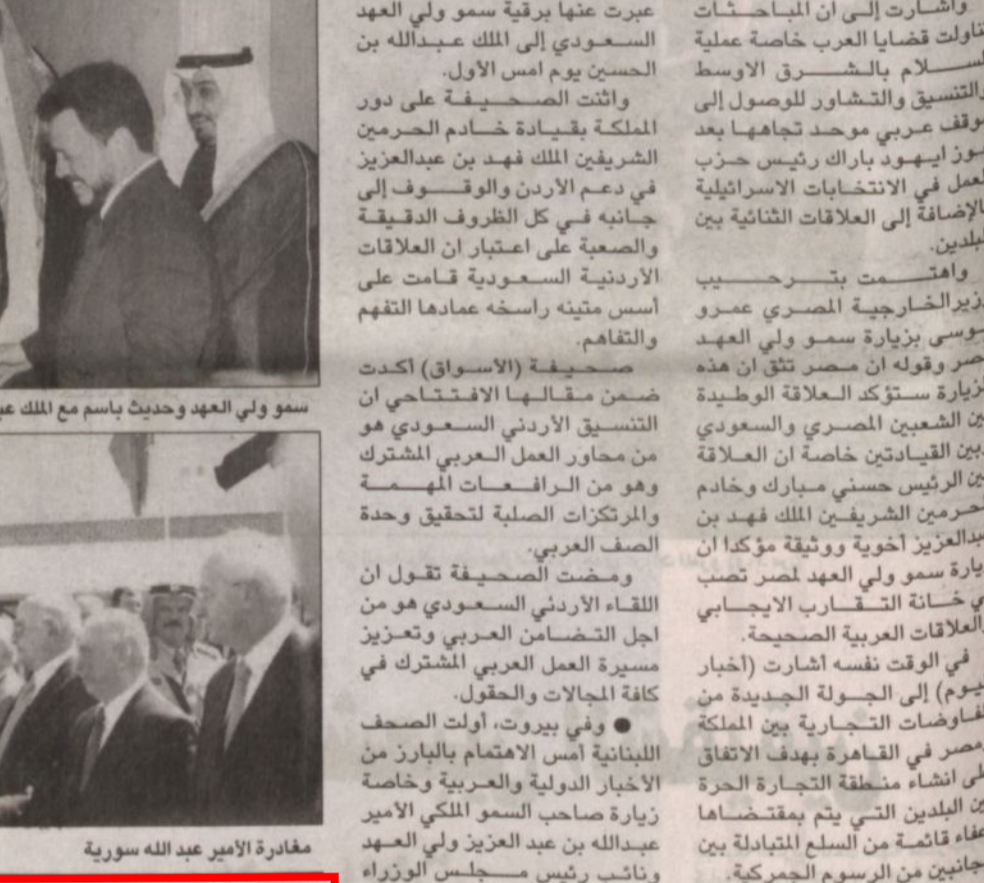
سمو ولي العهد وحديث باسم مع الملك عب

مغادرة الأمير عبد الله سورية

عبرت عنها برقية سمو ولي العهد السعودي إلى الملك عبدالله بن الحسين يوم امس الأول.

واثنت الصحيفة على دور المملكة بقيادة خادم الحرمين الشريفين الملك فهد بن عبدالعزيز في دعم الأردن والوقوف إلى جانبه في كل الظروف الدقيقة والصعبة على اعتبار ان العلاقات الأردنية السعودية قامت على أسس متينه راسخه عمادها التفهم والتفاهم.

صحيفة (الأسواق) أكدت ضمن مقالها الافتتاحي ان التنسيق الأردني السعودي هو من محاور العمل العربي المشترك وهو من الرافعات المهمة والمرتكزات الصلبة لتحقيق وحدة الصف العربي.

ومضت الصحيفة تقول ان اللقاء الأردني السعودي هو من اجل التضامن العربي وتعزيز مسيرة العمل العربي المشترك في كافة المجالات والحقول.

● وفي بيروت، أولت الصحف اللبنانية أمس الاهتمام بالبارز من الأخبار الدولية والعربية وخاصة زيارة صاحب السمو الملكي الأمير عبدالله بن عبد العزيز ولي العهد ونائب رئيس مجلس الوزراء

واشارت إلى ان المباحثات تناولت قضايا العرب خاصة عملية السلام بالشرق الاوسط والتنسيق والتشاور للوصول إلى موقف عربي موحد تجاهها بعد فوز ايهود باراك رئيس حزب العمل في الانتخابات الاسرائيلية بالإضافة إلى العلاقات الثنائية بين البلدين.

واهتمت بترحيب وزير الخارجية المصري عمرو موسى بزيارة سمو ولي العهد مصر وقوله ان مصر تثق ان هذه الزيارة ستؤكد العلاقة الوطيدة بين الشعبين المصري والسعودي وبين القيادتين خاصة ان العلاقة بين الرئيس حسني مبارك وخادم الحرمين الشريفين الملك فهد بن عبدالعزيز أخوية ووثيقة مؤكدا ان زيارة سمو ولي العهد لمصر تصب في خانة التقارب الايجابي والعلاقات العربية الصحيحة.

في الوقت نفسه أشارت (أخبار اليوم) إلى الجولة الجديدة من المفاوضات التجارية بين المملكة ومصر في القاهرة بهدف الاتفاق على انشاء منطقة التجارة الحرة بين البلدين التي يتم بمقتضاها اعفاء قائمة من السلع المتبادلة بين الجانبين من الرسوم الجمركية.